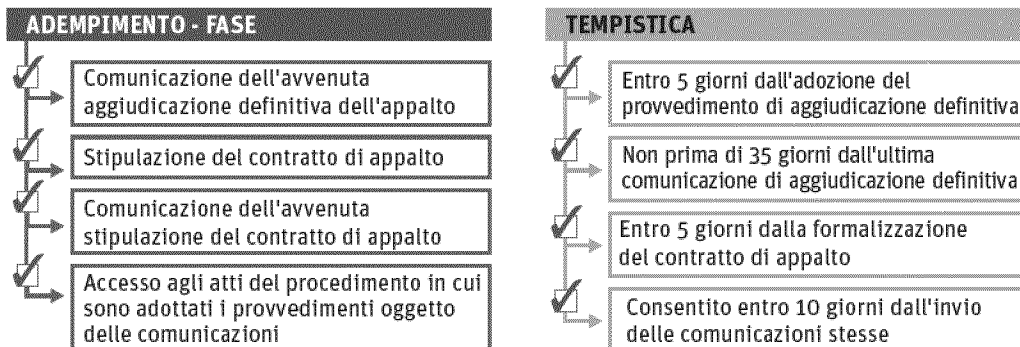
ADEMPIMENTO - FASE

Comunicazione dell'avvenuta aggiudicazione definitiva dell'appalto

Stipulazione del contratto di appalto

Comunicazione dell'avvenuta stipulazione del contratto di appalto

Accesso agli atti del procedimento in cui sono adottati i provvedimenti oggetto delle comunicazioni

TEMPISTICA

Entro 5 giorni dall'adozione del provvedimento di aggiudicazione definitiva

Non prima di 35 giorni dall'ultima comunicazione di aggiudicazione definitiva

Entro 5 giorni dalla formalizzazione del contratto di appalto

Consentito entro 10 giorni dall'invio delle comunicazioni stesse